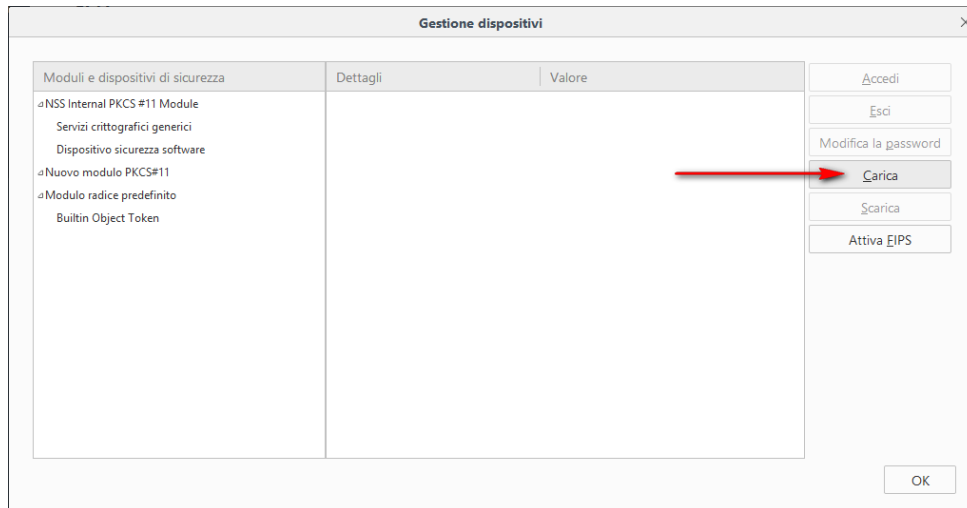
Gestione dispositivi

| Moduli e dispositivi di sicurezza | Dettagli | Valore |
|---|---|---|
| NSS Internal PKCS #11 Module | | |
| Servizi crittografici generici | | |
| Dispositivo sicurezza software | | |
| Nuovo modulo PKCS#11 | | |
| Modulo radice predefinito | | |
| Builtin Object Token | | |

Accedi
Esci
Modifica la password
Carica
Scarica
Attiva FIPS

OK